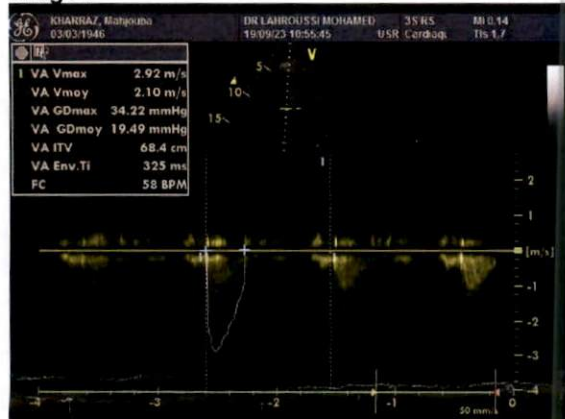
KHARRAZ, Mahjouba
03/03/1946

DR LAHROUSSI MOHAMED
19/09/23 10:55:45

3S RS
USR Cardioqu

MI 0.14
TIs 1.7

| 1 | VA Vmax | 2.92 m/s |
|---|---|---|
| | VA Vmoy | 2.10 m/s |
| | VA GDmax | 34.22 mmHg |
| | VA GDmoy | 19.49 mmHg |
| | VA ITV | 68.4 cm |
| | VA Env.Ti | 325 ms |
| | FC | 58 BPM |

5
10
15
V

2
1
[m/s]
-1
-2
-3
-4

-3
-2
-1
0
50 mm/s